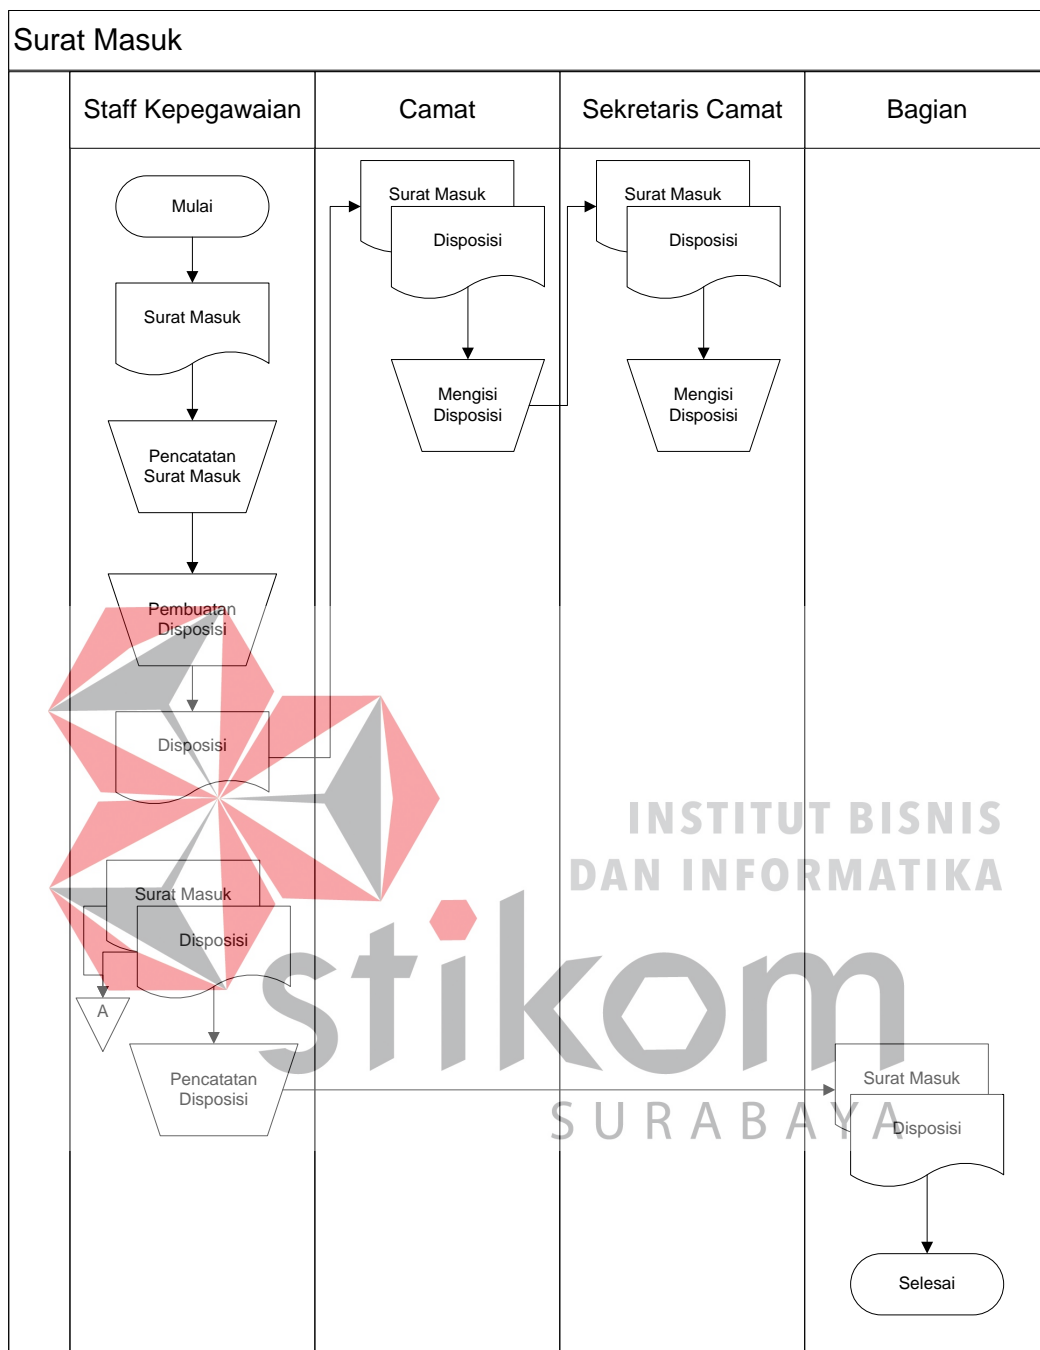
Surat Masuk

Staff Kepegawaian

Camat

Sekretaris Camat

Bagian

Mulai

Surat Masuk

Pencatatan Surat Masuk

Pembuatan Disposisi

Disposisi

Surat Masuk

Disposisi

A

Pencatatan Disposisi

Surat Masuk

Disposisi

Mengisi Disposisi

Surat Masuk

Disposisi

Mengisi Disposisi

Surat Masuk

Disposisi

Selesai

INSTITUT BISNIS
DAN INFORMATIKA
stikom
SURABAYA